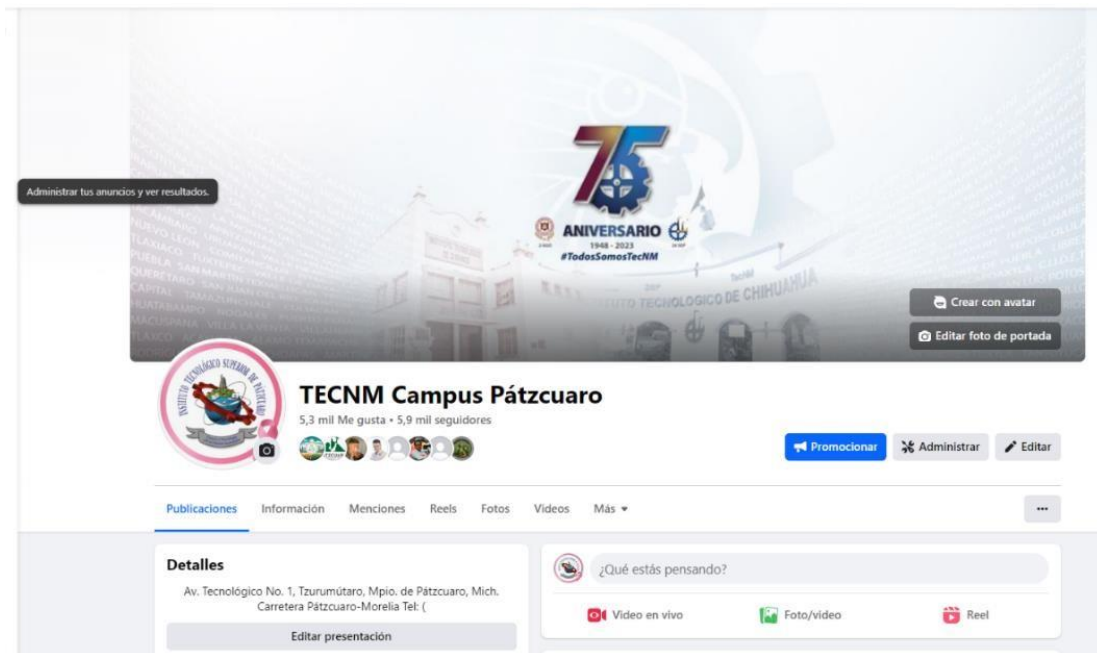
Administrar tus anuncios y ver resultados.

75

ANIVERSARIO
1948 - 2023
#TodosSomosTecNM

INSTITUTO TECNOLOGICO DE CHIHUAHUA

Crear con avatar

Editar foto de portada

INSTITUTO TECNOLÓGICO SUPERIOR DE PÁTZCUARO

TECNM Campus Pátzcuaro

5,3 mil Me gusta • 5,9 mil seguidores

Promocionar

Administrar

Editar

Publicaciones Información Menciones Reels Fotos Videos Más

...

Detalles

Av. Tecnológico No. 1, Tzurumútaro, Mpio. de Pátzcuaro, Mich. Carretera Pátzcuaro-Morelia Tel: (

Editar presentación

¿Qué estás pensando?

Video en vivo

Foto/video

Reel